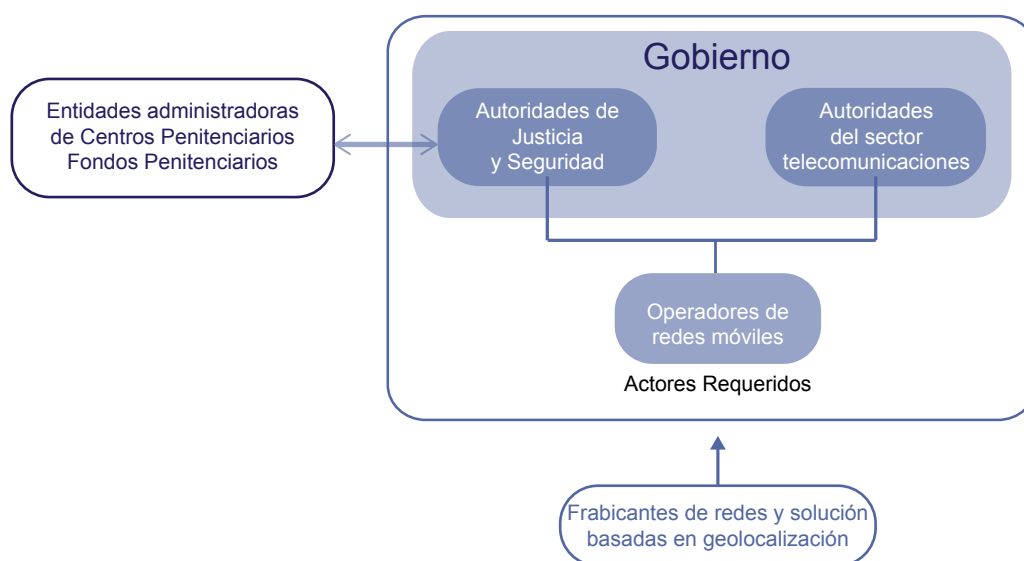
Entidades administradoras de Centros Penitenciarios Fondos Penitenciarios

Gobierno

Autoridades de Justicia y Seguridad

Autoridades del sector telecomunicaciones

Operadores de redes móviles

Actores Requeridos

Frabicantes de redes y solución basadas en geolocalización